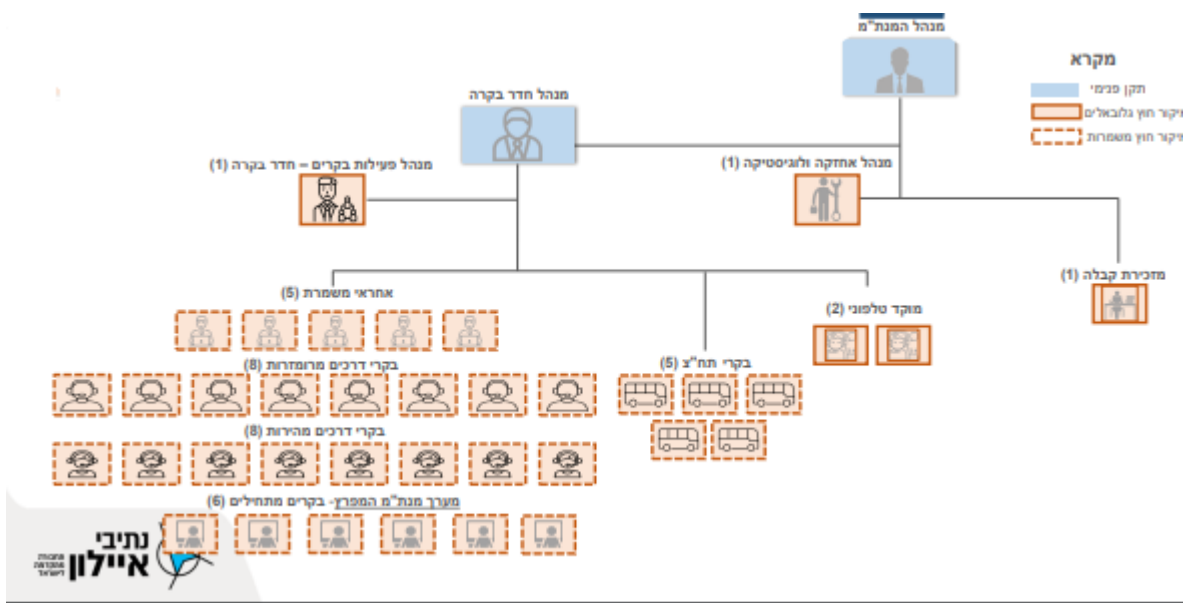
מנהל המנת"מ

מקרא
תקן פנימי
מיקור חוץ גלובאלים
מיקור חוץ משמרות

מנהל חדר בקרה

מנהל פעילות בקרים – חדר בקרה (1)

מנהל אחזקה ולוגיסטיקה (1)

מזכירת קבלה (1)

אחראי משמרת (5)

מוקד טלפוני (2)

בקרי תח"צ (5)

בקרי דרכים מרומזרות (8)

בקרי דרכים מהירות (8)

מערך מנת"מ המפרץ- בקרים מתחילים (6)

נתיבי איילון
תחבורה מתקדמת לישראל